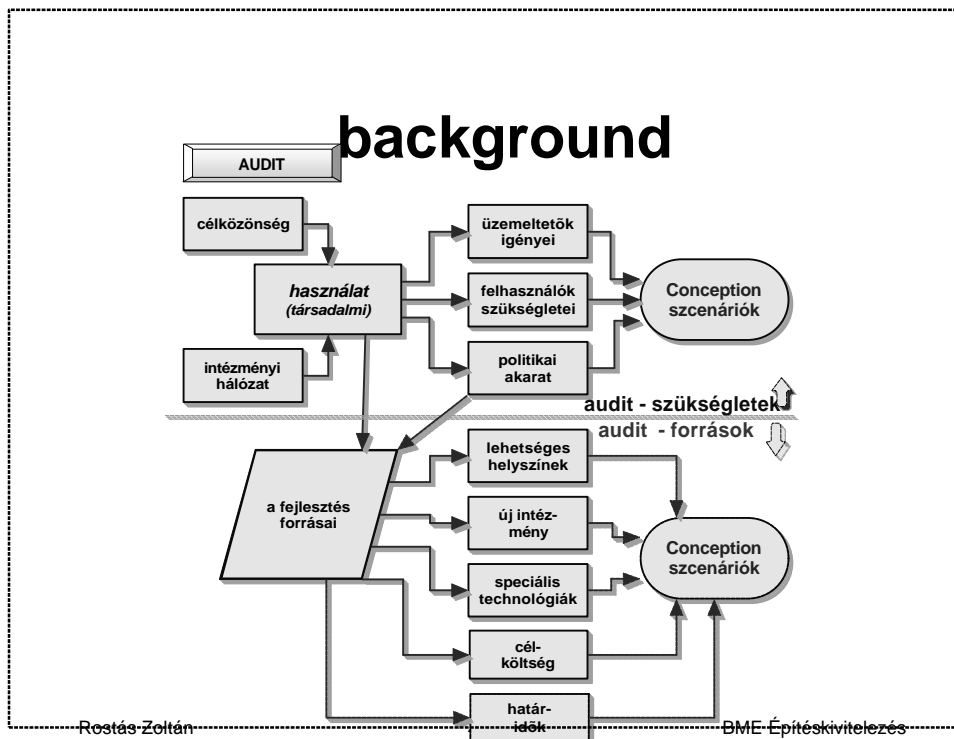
background

AUDIT

célközönség

használat
(társadalmi)

intézményi hálózat

üzemeltetõk igényei

felhasználók szükségletei

politikai akarat

Conception szcenáriók

audit - szükségletek

audit - források

a fejlesztés forrásai

lehetséges helyszínek

új intézmény

speciális technológiák

célköltség

határidõk

Conception szcenáriók

Rostás Zoltán

BME Építéskivitelezés